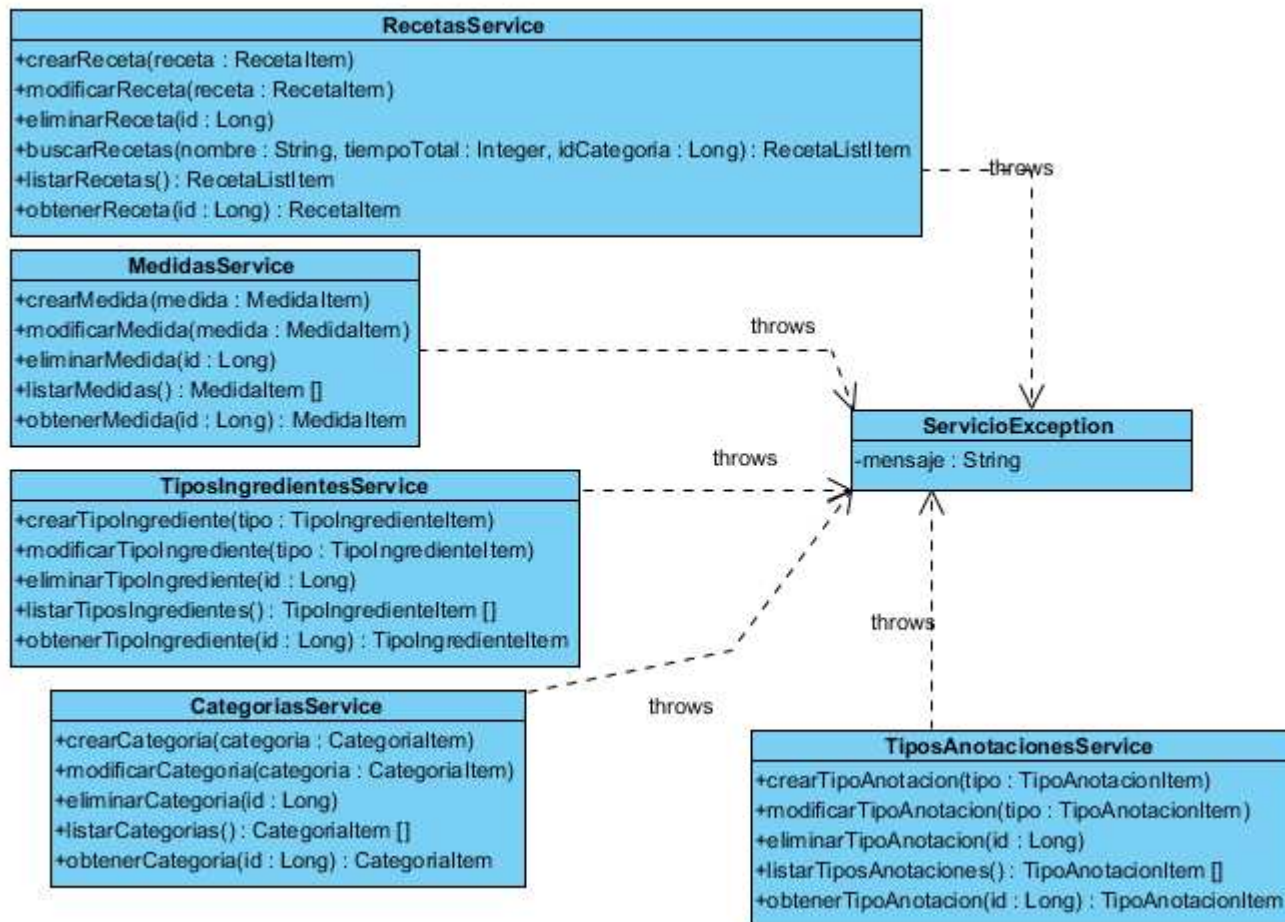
RecetasService
+crearReceta(receta : RecetaItem)
+modificarReceta(receta : RecetaItem)
+eliminarReceta(id : Long)
+buscarRecetas(nombre : String, tiempoTotal : Integer, idCategoria : Long) : RecetaListItem
+listarRecetas() : RecetaListItem
+obtenerReceta(id : Long) : RecetaItem

throws

MedidasService
+crearMedida(medida : MedidaItem)
+modificarMedida(medida : MedidaItem)
+eliminarMedida(id : Long)
+listarMedidas() : MedidaItem []
+obtenerMedida(id : Long) : MedidaItem

throws

ServicioException
-mensaje : String

throws

TiposIngredientesService
+crearTipoIngrediente(tipo : TipoIngredienteItem)
+modificarTipoIngrediente(tipo : TipoIngredienteItem)
+eliminarTipoIngrediente(id : Long)
+listarTiposIngredientes() : TipoIngredienteItem []
+obtenerTipoIngrediente(id : Long) : TipoIngredienteItem

throws

CategoriasService
+crearCategoria(categoria : CategoriaItem)
+modificarCategoria(categoria : CategoriaItem)
+eliminarCategoria(id : Long)
+listarCategorias() : CategoriaItem []
+obtenerCategoria(id : Long) : CategoriaItem

throws

TiposAnotacionesService
+crearTipoAnotacion(tipo : TipoAnotacionItem)
+modificarTipoAnotacion(tipo : TipoAnotacionItem)
+eliminarTipoAnotacion(id : Long)
+listarTiposAnotaciones() : TipoAnotacionItem []
+obtenerTipoAnotacion(id : Long) : TipoAnotacionItem